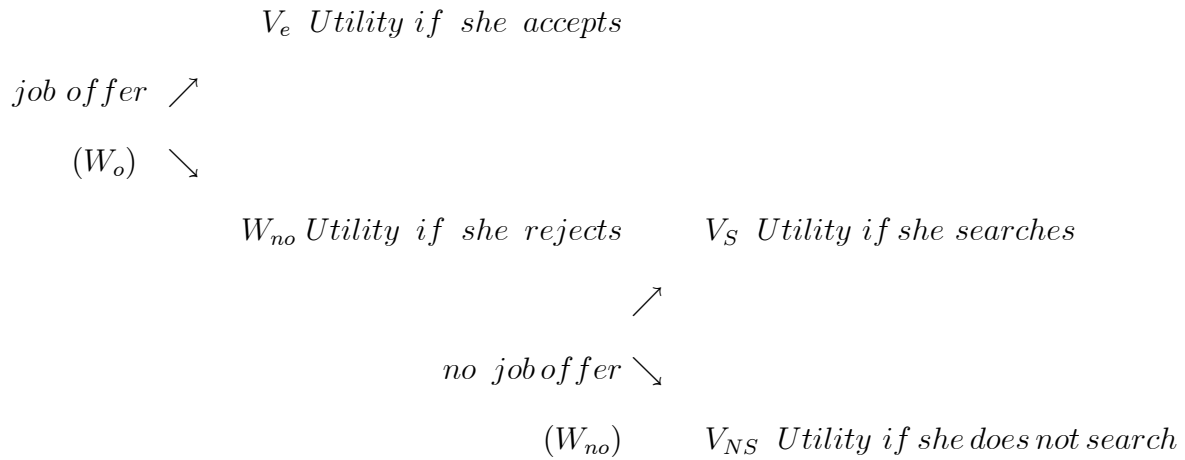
$V_e$ $Utility\ if\ she\ accepts$

$job\ offer$ $\nearrow$

$(W_o)$ $\searrow$

$W_{no}\ Utility\ if\ she\ rejects$ $V_S\ Utility\ if\ she\ searches$

$\nearrow$

$no\ job\,offer$ $\searrow$

$(W_{no})$ $V_{NS}\ Utility\ if\ she\ does\ not\ search$